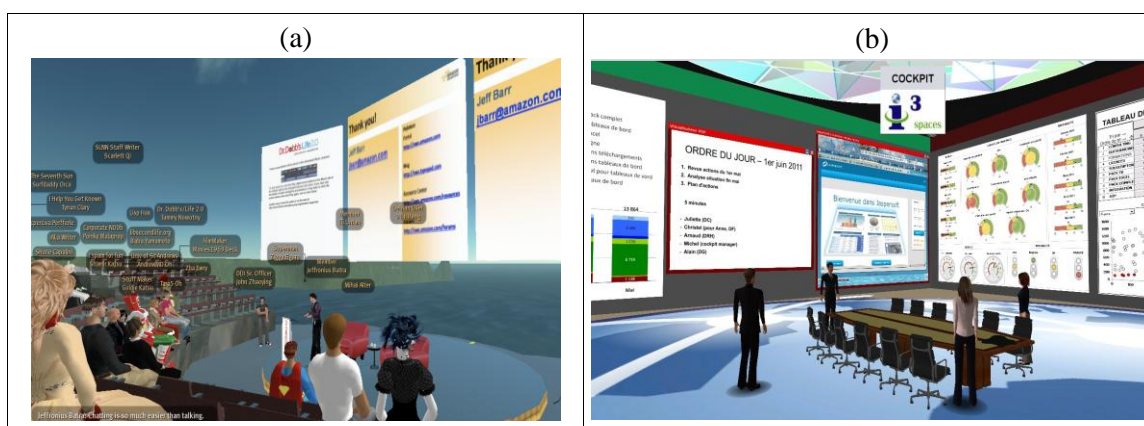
(a)

(b)

Thank you!

Jeff Barr

jbarr@amazon.com

SUNN Staff Writer Scarlett Q

The Seventh Son SurfDaddy Orca

I Help You Get Known Tyrian Clary

Dr Dobbs Life 2.0

Jeffronius Baton: Chatting is so much easier than talking.

COCKPIT

3 spaces

ORDRE DU JOUR – 1er juin 2011

1. Revue actions du 1er mai
2. Analyse situation fin mai
3. Plan d'actions

5 minutes

- Juliette (DC)
- Christel (pour Anne, DF)
- Arnaud (DRH)
- Michel (cockpit manager)
- Alain (DG)

Bienvenue dans Jaspersoft

TABLEAU DU

23 864